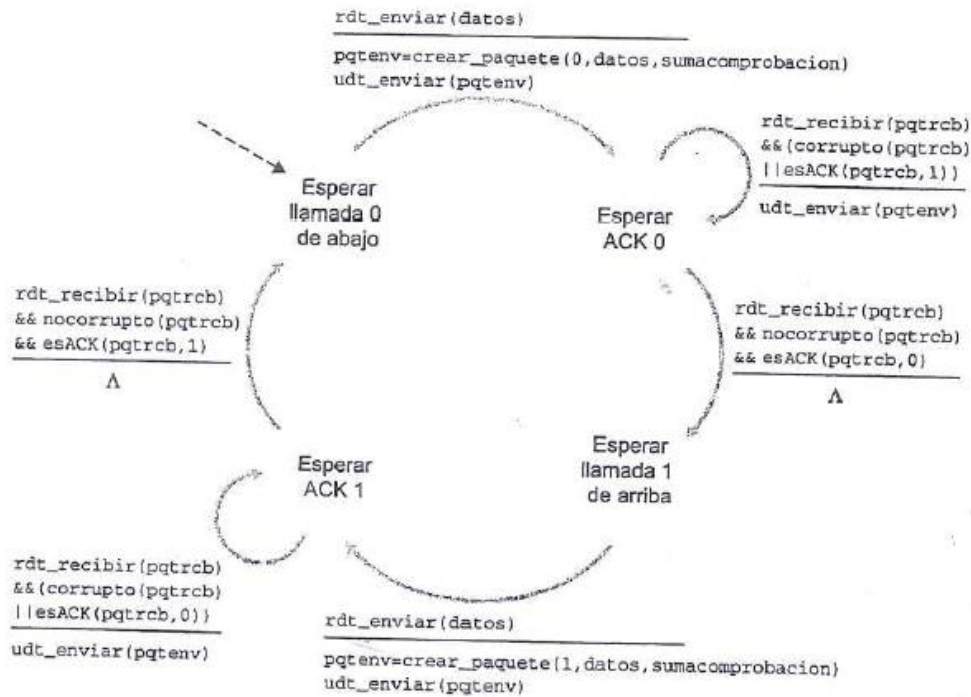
rdt_enviar(datos)

pqtenv=crear_paquete(0,datos,sumacomprobacion)
udt_enviar(pqtenv)

rdt_recibir(pqtrcb)
&&(corrupto(pqtrcb)
||esACK(pqtrcb,1))

udt_enviar(pqtenv)

Esperar llamada 0 de abajo

Esperar ACK 0

rdt_recibir(pqtrcb)
&& nocorrupto(pqtrcb)
&& esACK(pqtrcb,1)

Λ

rdt_recibir(pqtrcb)
&& nocorrupto(pqtrcb)
&& esACK(pqtrcb,0)

Λ

Esperar ACK 1

Esperar llamada 1 de arriba

rdt_recibir(pqtrcb)
&&(corrupto(pqtrcb)
||esACK(pqtrcb,0))

udt_enviar(pqtenv)

rdt_enviar(datos)

pqtenv=crear_paquete(1,datos,sumacomprobacion)
udt_enviar(pqtenv)